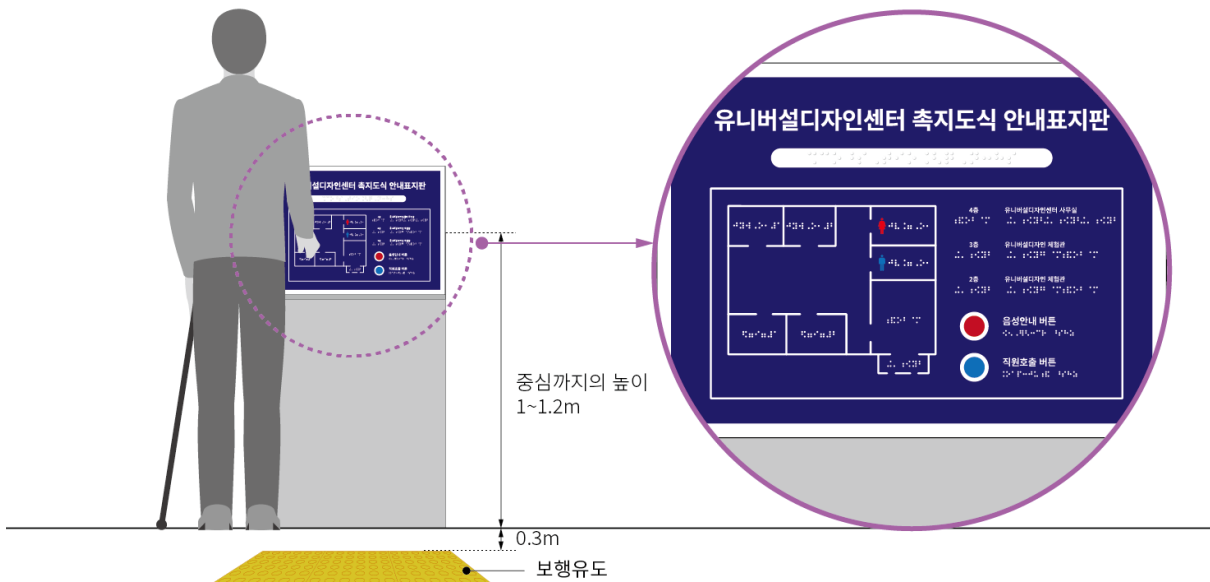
설디자인센터 촉지도식 안내표지판

유니버설디자인센터 촉지도식 안내표지판

4층 유니버설디자인센터 사무실

3층 유니버설디자인 체험관

2층 유니버설디자인 체험관

음성안내 버튼

직원호출 버튼

중심까지의 높이
1~1.2m

0.3m

보행유도